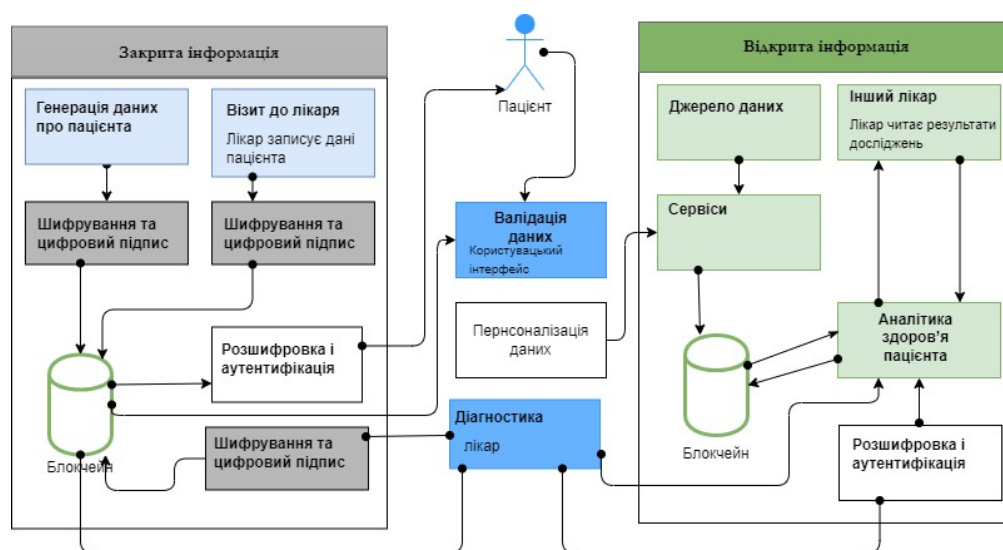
Закрита інформація

Генерація даних про пацієнта

Візит до лікаря

Лікар записує дані пацієнта

Шифрування та цифровий підпис

Шифрування та цифровий підпис

Розшифровка і аутентифікація

Блокчейн

Шифрування та цифровий підпис

Пацієнт

Валідація даних

Користувацький інтерфейс

Перпсоналізація даних

Діагностика

лікар

Відкрита інформація

Джерело даних

Інший лікар

Лікар читає результати досліджень

Сервіси

Аналітика здоров'я пацієнта

Блокчейн

Розшифровка і аутентифікація